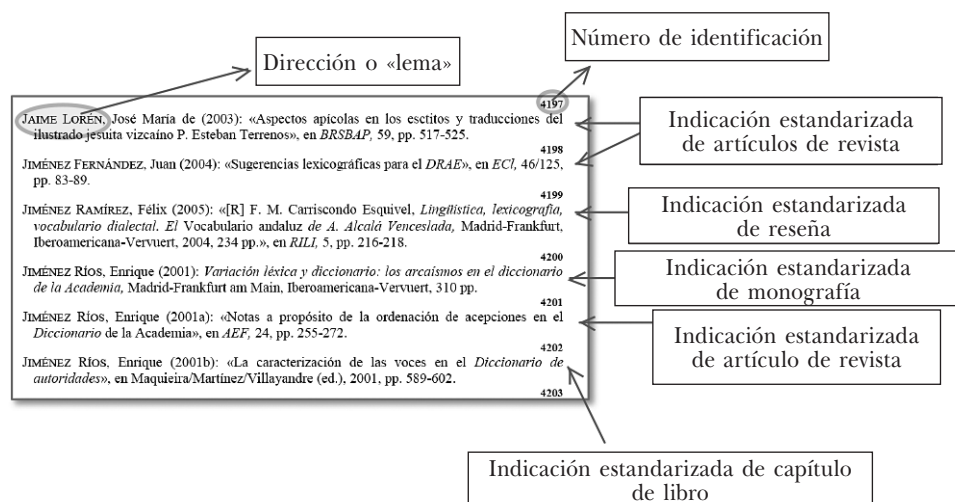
Número de identificación

Dirección o «lema»

4197
JAIME LORÉN, José María de (2003): «Aspectos apícolas en los esctitos y traducciones del ilustrado jesuita vizcaíno P. Esteban Terrenos», en *BRSBAP*, 59, pp. 517-525.

Indicación estandarizada de artículos de revista

4198
JIMÉNEZ FERNÁNDEZ, Juan (2004): «Sugerencias lexicográficas para el *DRAE*», en *ECl*, 46/125, pp. 83-89.

4199
JIMÉNEZ RAMÍREZ, Félix (2005): «[R] F. M. Carriscondo Esquivel, *Lingüística, lexicografía, vocabulario dialectal. El* Vocabulario andaluz *de A. Alcalá Venceslada,* Madrid-Frankfurt, Iberoamericana-Vervuert, 2004, 234 pp.», en *RILI*, 5, pp. 216-218.

Indicación estandarizada de reseña

4200
JIMÉNEZ RÍOS, Enrique (2001): *Variación léxica y diccionario: los arcaísmos en el diccionario de la Academia,* Madrid-Frankfurt am Main, Iberoamericana-Vervuert, 310 pp.

Indicación estandarizada de monografía

4201
JIMÉNEZ RÍOS, Enrique (2001a): «Notas a propósito de la ordenación de acepciones en el *Diccionario* de la Academia», en *AEF*, 24, pp. 255-272.

Indicación estandarizada de artículo de revista

4202
JIMÉNEZ RÍOS, Enrique (2001b): «La caracterización de las voces en el *Diccionario de autoridades*», en Maquieira/Martínez/Villayandre (ed.), 2001, pp. 589-602.
4203

Indicación estandarizada de capítulo de libro